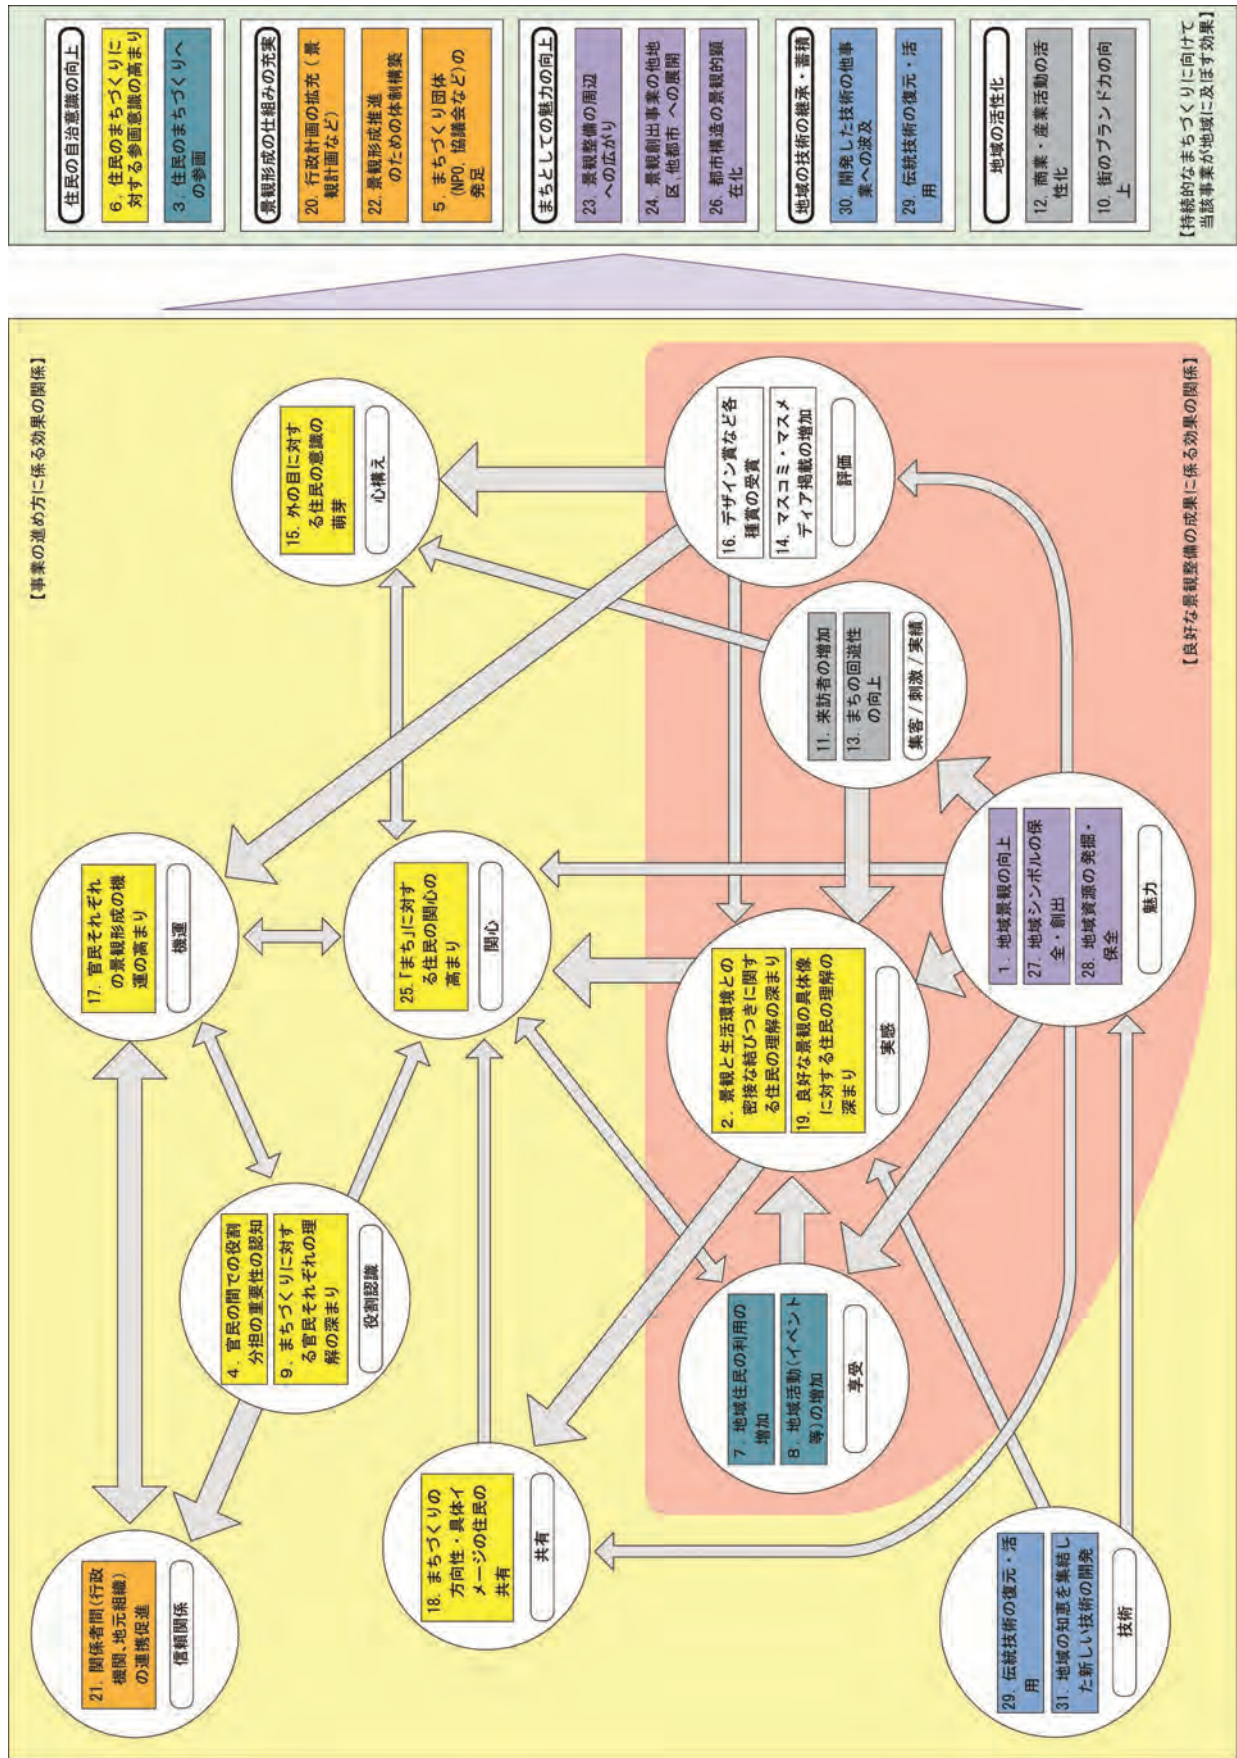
【持続的なまちづくりに向けて当該事業が地域に及ぼす効果】

住民の自治意識の向上
6. 住民のまちづくりに対する参画意識の高まり
3. 住民のまちづくりへの参画

景観形成の仕組みの充実
20. 行政計画の拡充（景観計画など）
22. 景観形成推進のための体制構築
5. まちづくり団体(NPO、協議会など)の発足

まちとしての魅力の向上
23. 景観整備の周辺への広がり
24. 景観創出事業の他地区、他都市への展開
26. 都市構造の景観的顕在化

地域の技術の継承・蓄積
30. 開発した技術の他事業への波及
29. 伝統技術の復元・活用

地域の活性化
12. 商業・産業活動の活性化
10. 街のブランド力の向上

【事業の進め方に係る効果の関係】

15. 外の目に対する住民の意識の萌芽
心構え

17. 官民それぞれの景観形成の機運の高まり
機運

25.「まち」に対する住民の関心の高まり
関心

4. 官民の間での役割分担の重要性の認知
9. まちづくりに対する官民それぞれの理解の深まり
役割認識

21. 関係者間（行政機関、地元組織）の連携促進
信頼関係

18. まちづくりの方向性・具体イメージの住民の共有
共有

【良好な景観整備の成果に係る効果の関係】

16. デザイン賞など各種賞の受賞
14. マスコミ・マスメディア掲載の増加
評価

11. 来訪者の増加
13. まちの回遊性の向上
集客／刺激／実績

1. 地域景観の向上
27. 地域シンボルの保全・創出
28. 地域資源の発掘・保全
魅力

2. 景観と生活環境との密接な結びつきに関する住民の理解の深まり
19. 良好な景観の具体像に対する住民の理解の深まり
実感

7. 地域住民の利用の増加
8. 地域活動（イベント等）の増加
享受

29. 伝統技術の復元・活用
31. 地域の知恵を集結した新しい技術の開発
技術